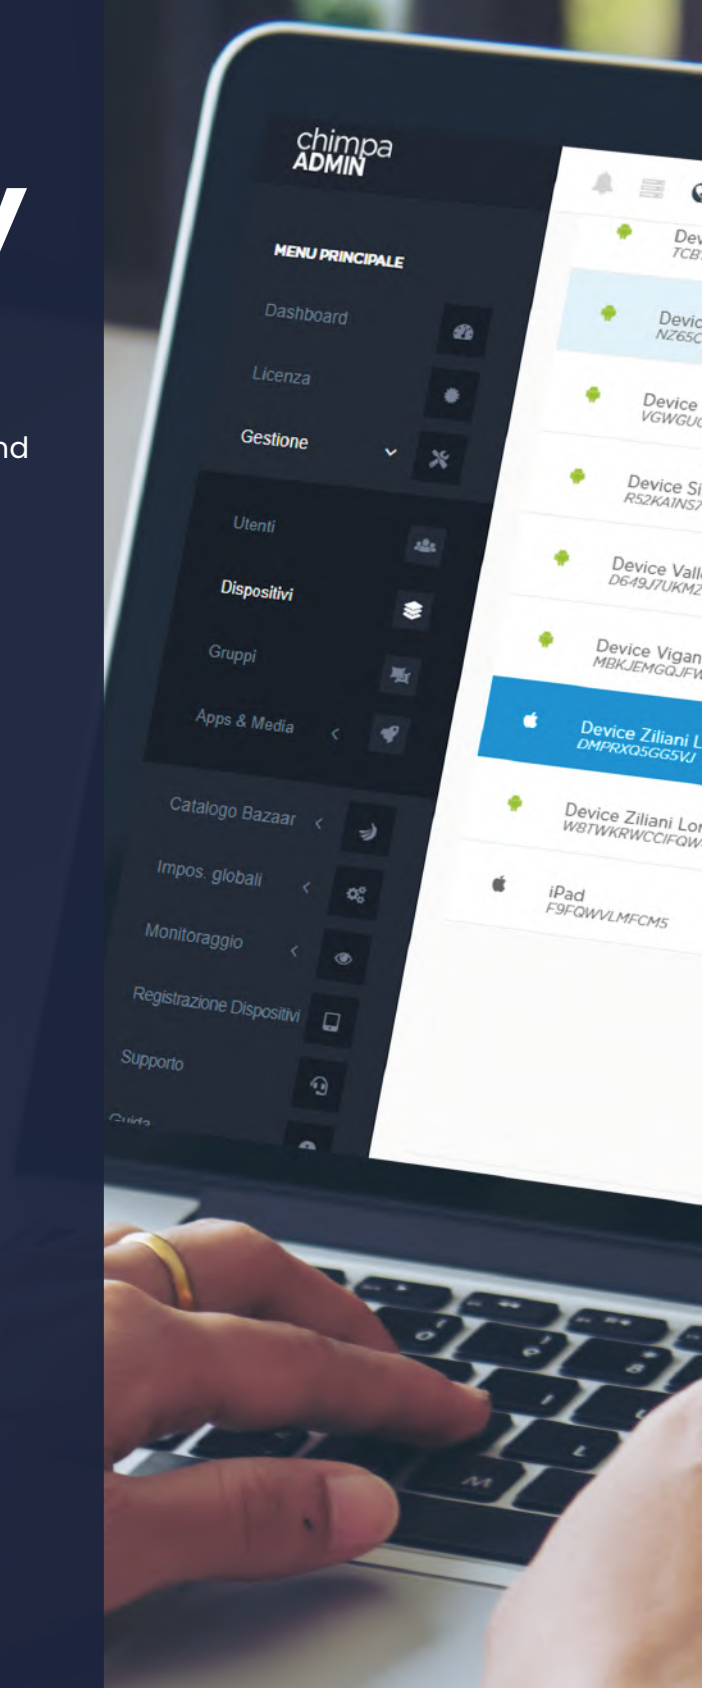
y

nd

chimpa
ADMIN

MENU PRINCIPALE

Dashboard

Licenza

Gestione

Utenti

Dispositivi

Gruppi

Apps & Media

Catalogo Bazaar

Impos. globali

Monitoraggio

Registrazione Dispositivi

Supporto

Guida

Dev
TCB

Devic
NZ65C

Device
VGWGU

Device Si
R52KAINS

Device Vall
D649J7UKM

Device Vigan
MBKJEMGQJF

Device Ziliani L
DMPRXQ5GG5VJ

Device Ziliani Lo
W8TWKRWCCIFQW

iPad
F9FQWVLMFCM5